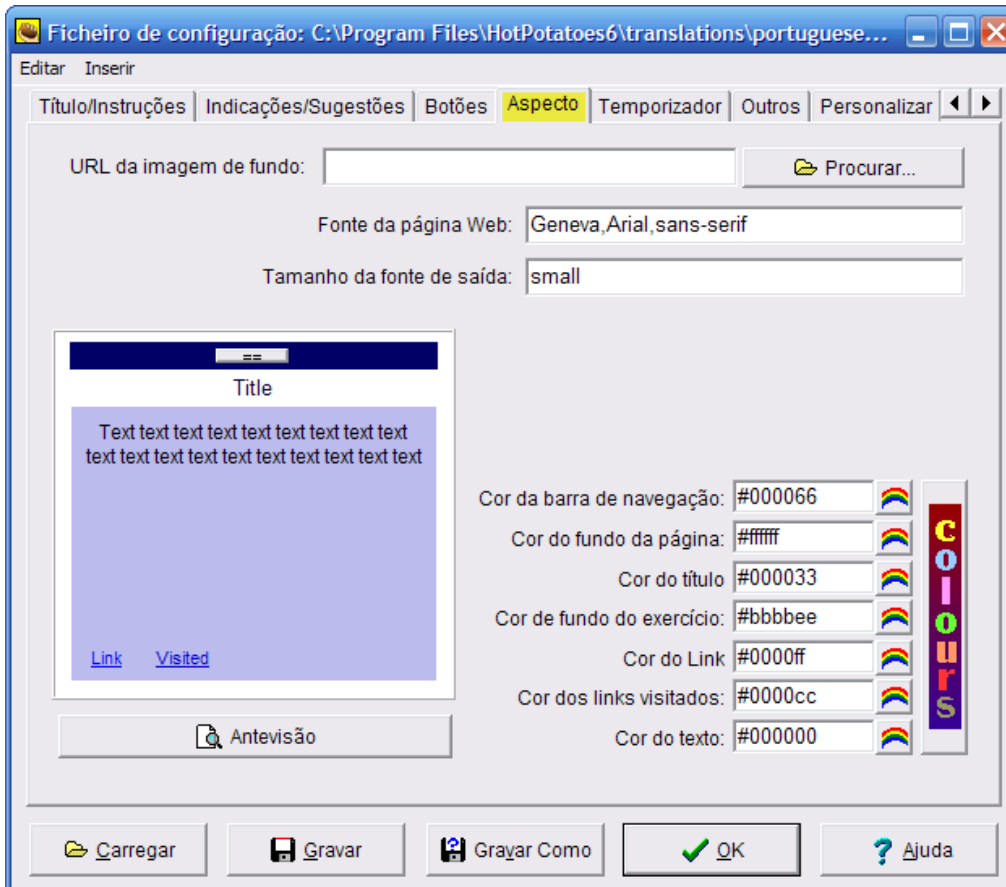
Ficheiro de configuração: C:\Program Files\HotPotatoes6\translations\portuguese...

Editar Inserir

Título/Instruções | Indicações/Sugestões | Botões | Aspecto | Temporizador | Outros | Personalizar

URL da imagem de fundo:

Procurar...

Fonte da página Web: Geneva,Arial,sans-serif

Tamanho da fonte de saída: small

==

Title

Text text text text text text text text text text text text text text text text text text text text

Link Visited

Antevisão

Cor da barra de navegação: #000066

Cor do fundo da página: #ffffff

Cor do título #000033

Cor de fundo do exercício: #bbbbee

Cor do Link #0000ff

Cor dos links visitados: #0000cc

Cor do texto: #000000

colours

Carregar

Gravar

Gravar Como

OK

Ajuda